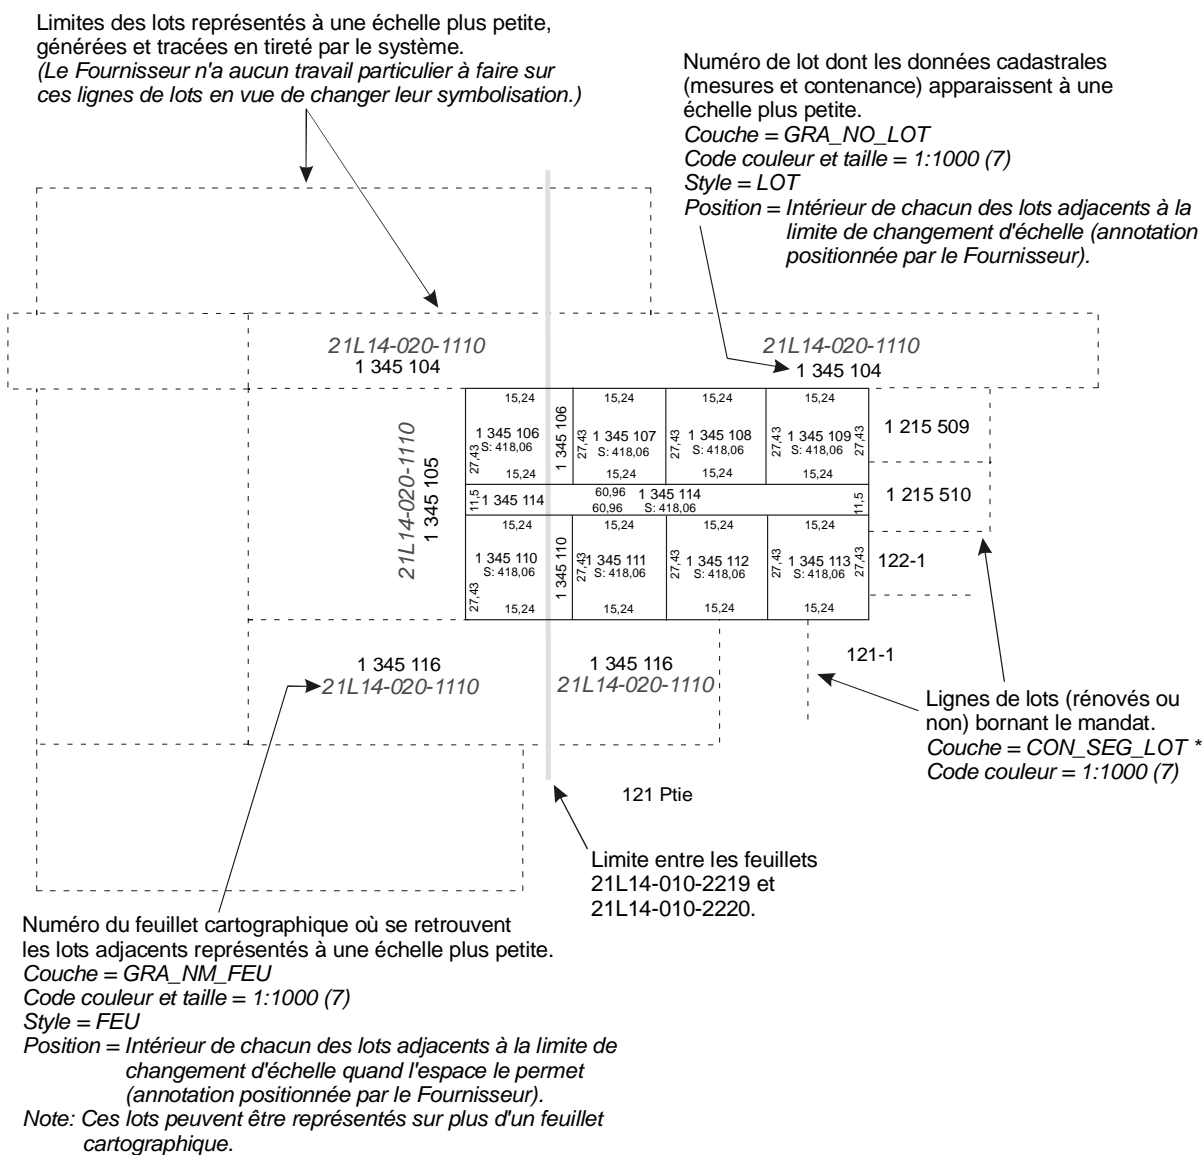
Limites des lots représentés à une échelle plus petite, générées et tracées en tireté par le système.
*(Le Fournisseur n'a aucun travail particulier à faire sur ces lignes de lots en vue de changer leur symbolisation.)*

Numéro de lot dont les données cadastrales (mesures et contenance) apparaissent à une échelle plus petite.
*Couche = GRA_NO_LOT*
*Code couleur et taille = 1:1000 (7)*
*Style = LOT*
*Position = Intérieur de chacun des lots adjacents à la limite de changement d'échelle (annotation positionnée par le Fournisseur).*

21L14-020-1110
1 345 104

21L14-020-1110
1 345 104

21L14-020-1110
1 345 105

15,24
1 345 106
S: 418,06
27,43
15,24
1 345 106

15,24
1 345 107
S: 418,06
27,43
15,24

15,24
1 345 108
S: 418,06
27,43
15,24

15,24
1 345 109
S: 418,06
27,43
27,43
15,24

1 215 509

11,5
1 345 114
60,96
1 345 114
60,96
S: 418,06
11,5

1 215 510

15,24
1 345 110
S: 418,06
27,43
15,24
1 345 110

15,24
1 345 111
S: 418,06
27,43
15,24

15,24
1 345 112
S: 418,06
27,43
15,24

15,24
1 345 113
S: 418,06
27,43
27,43
15,24

122-1

1 345 116
21L14-020-1110

1 345 116
21L14-020-1110

121-1

Lignes de lots (rénovés ou non) bornant le mandat.
*Couche = CON_SEG_LOT **
*Code couleur = 1:1000 (7)*

121 Ptie

Limite entre les feuillets 21L14-010-2219 et 21L14-010-2220.

Numéro du feuillet cartographique où se retrouvent les lots adjacents représentés à une échelle plus petite.
*Couche = GRA_NM_FEU*
*Code couleur et taille = 1:1000 (7)*
*Style = FEU*
*Position = Intérieur de chacun des lots adjacents à la limite de changement d'échelle quand l'espace le permet (annotation positionnée par le Fournisseur).*
*Note: Ces lots peuvent être représentés sur plus d'un feuillet cartographique.*